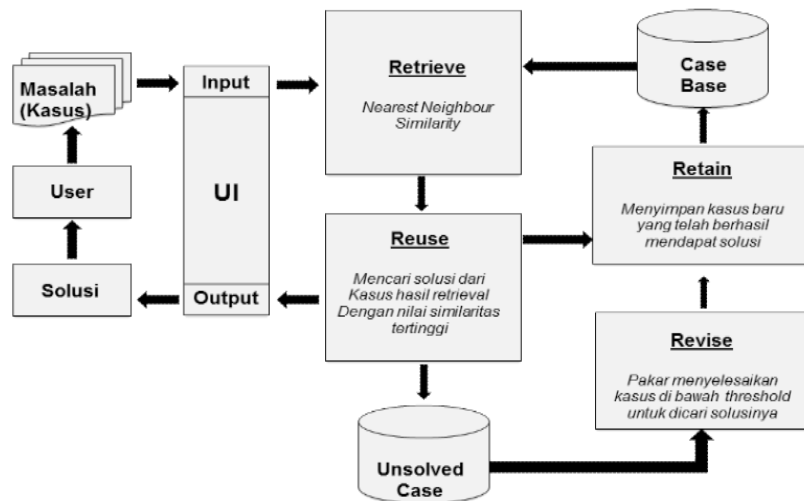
Masalah (Kasus)

User

Solusi

Input

UI

Output

Retrieve

Nearest Neighbour Similarity

Reuse

Mencari solusi dari Kasus hasil retrieval Dengan nilai similaritas tertinggi

Unsolved Case

Case Base

Retain

Menyimpan kasus baru yang telah berhasil mendapat solusi

Revise

Pakar menyelesaikan kasus di bawah threshold untuk dicari solusinya